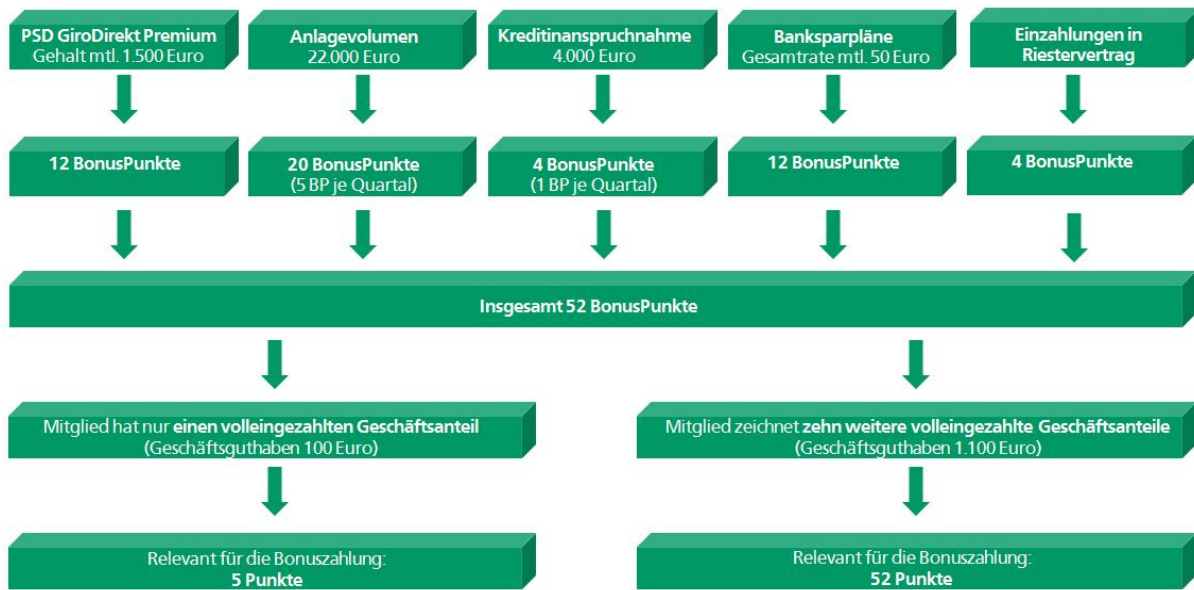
PSD GiroDirekt Premium
Gehalt mtl. 1.500 Euro

Anlagevolumen
22.000 Euro

Kreditinanspruchnahme
4.000 Euro

Banksparpläne
Gesamtrate mtl. 50 Euro

Einzahlungen in Riestervertrag

12 BonusPunkte

20 BonusPunkte
(5 BP je Quartal)

4 BonusPunkte
(1 BP je Quartal)

12 BonusPunkte

4 BonusPunkte

Insgesamt 52 BonusPunkte

Mitglied hat nur einen volleingezahlten Geschäftsanteil
(Geschäftsguthaben 100 Euro)

Mitglied zeichnet zehn weitere volleingezahlte Geschäftsanteile
(Geschäftsguthaben 1.100 Euro)

Relevant für die Bonuszahlung:
5 Punkte

Relevant für die Bonuszahlung:
52 Punkte